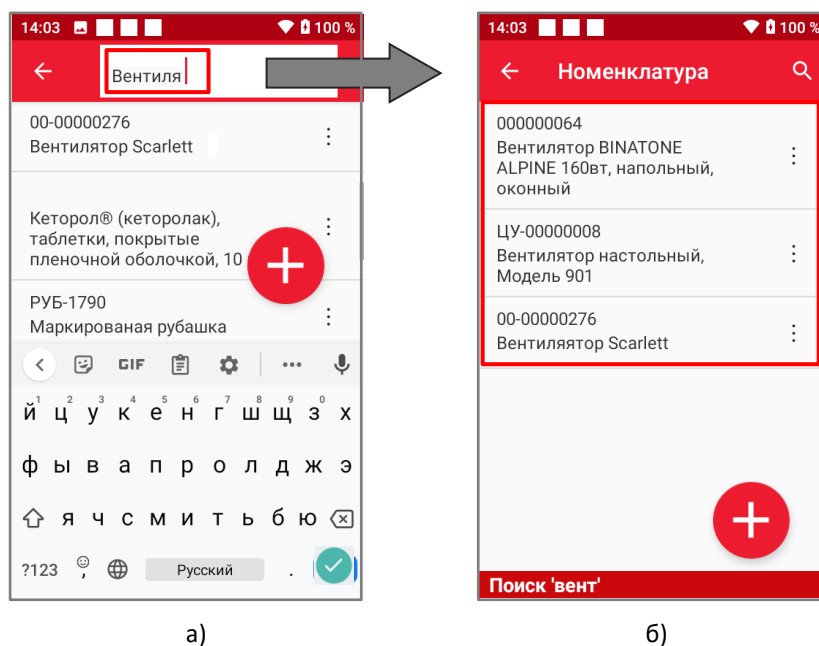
14:03 100 %

Вентиля

00-00000276
Вентилятор Scarlett

Кеторол® (кеторолак), таблетки, покрытые пленочной оболочкой, 10

РУБ-1790
Маркированая рубашка

GIF

1 2 3 4 5 6 7 8 9 0
й ц у к е н г ш щ з х

ф ы в а п р о л д ж э

я ч с м и т ь б ю

?123 Русский .

а)

14:03 100 %

Номенклатура

000000064
Вентилятор BINATONE ALPINE 160вт, напольный, оконный

ЦУ-00000008
Вентилятор настольный, Модель 901

00-00000276
Вентиляятор Scarlett

Поиск 'вент'

б)